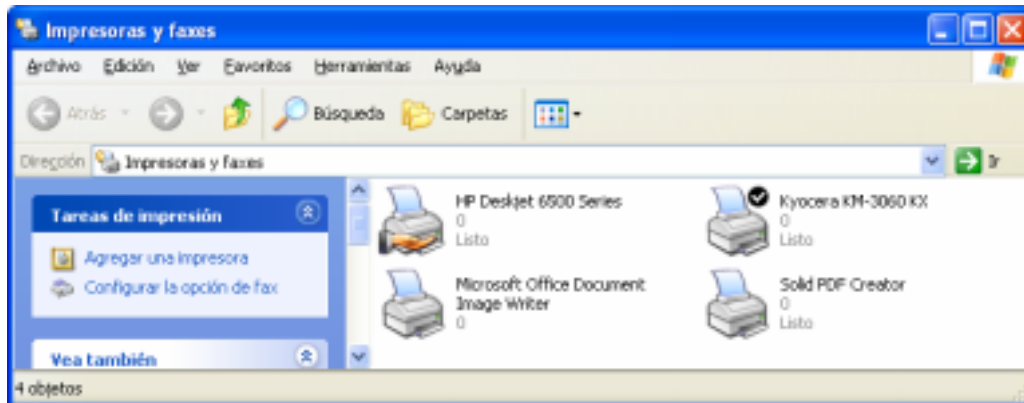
Impresoras y faxes

Archivo Edición Ver Favoritos Herramientas Ayuda

Atrás Búsqueda Carpetas

Dirección Impresoras y faxes Ir

Tareas de impresión

Agregar una impresora
Configurar la opción de fax

Vea también

HP Deskjet 6500 Series
0
Listo

Kyocera KM-3060 KX
0
Listo

Microsoft Office Document Image Writer
0

Solid PDF Creator
0
Listo

4 objetos